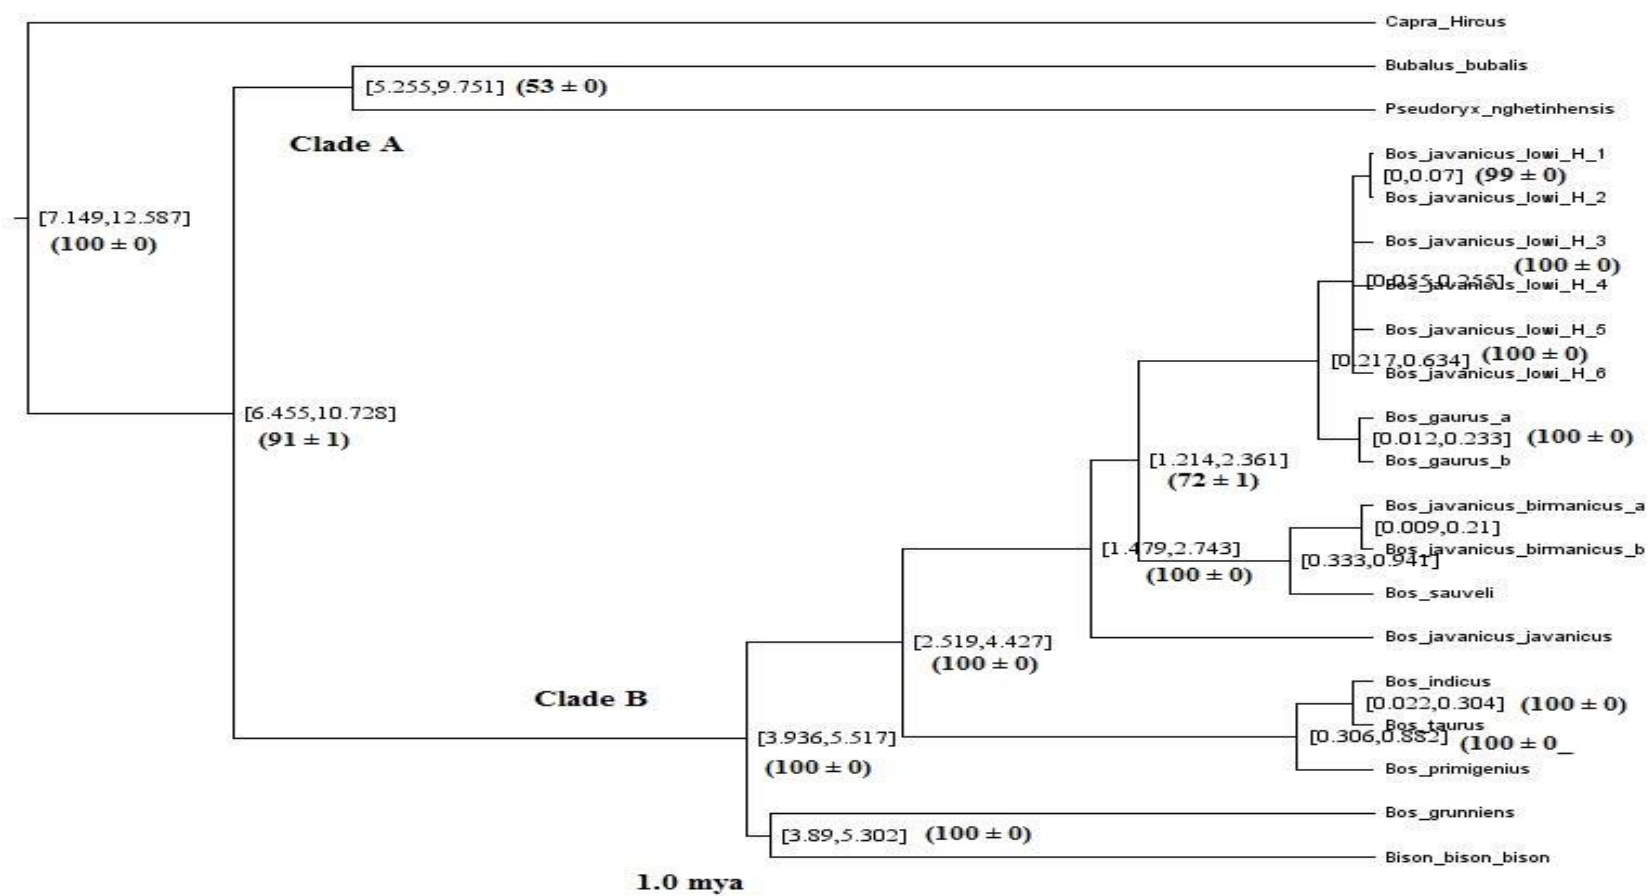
Capra_Hircus

Bubalus_bubalis

[5.255,9.751] (53 ± 0)

Pseudoryx_nghetinhensis

Clade A

[7.149,12.587]
(100 ± 0)

Bos_javanicus_lowi_H_1
[0,0.07] (99 ± 0)
Bos_javanicus_lowi_H_2

Bos_javanicus_lowi_H_3
(100 ± 0)
[0.055,0.255]
Bos_javanicus_lowi_H_4

Bos_javanicus_lowi_H_5
[0.217,0.634] (100 ± 0)
Bos_javanicus_lowi_H_6

[6.455,10.728]
(91 ± 1)

Bos_gaurus_a
[0.012,0.233] (100 ± 0)
Bos_gaurus_b

[1.214,2.361]
(72 ± 1)

Bos_javanicus_birmanicus_a
[0.009,0.21]
Bos_javanicus_birmanicus_b
[1.479,2.743]
[0.333,0.941]
(100 ± 0)

Bos_sauveli

[2.519,4.427]
(100 ± 0)

Bos_javanicus_javanicus

Clade B

Bos_indicus
[0.022,0.304] (100 ± 0)
Bos_taurus
[0.306,0.882] (100 ± 0_

[3.936,5.517]
(100 ± 0)

Bos_primigenius

Bos_grunniens
[3.89,5.302] (100 ± 0)
Bison_bison_bison

1.0 mya